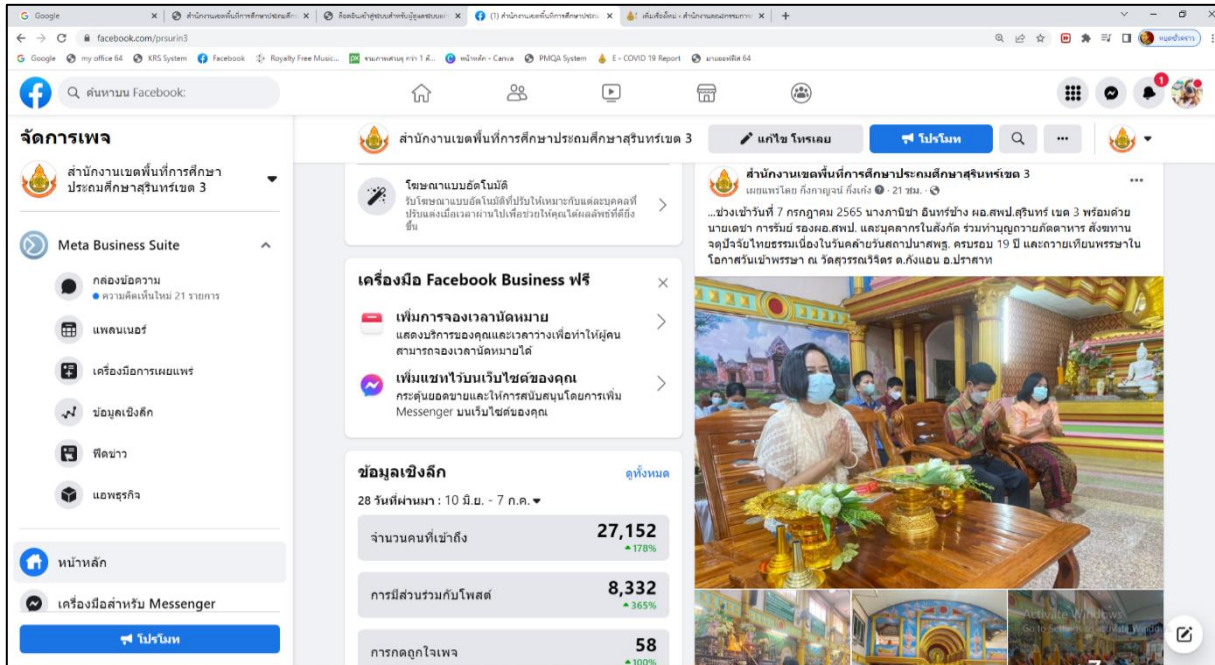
G Google | สำนักงานเขตพื้นที่การศึกษาประถมศึ... | ล็อคอินเข้าสู่ระบบสำหรับผู้ดูแลระบบ... | (1) สำนักงานเขตพื้นที่การศึกษาประถม... | เพิ่มเรื่องใหม่ - สำนักงานเขตพื้นที่การ... | +

facebook.com/prsurin3

G Google | my office 64 | KRS System | Facebook | Royalty Free Music... | หน้าหลัก - Canva | PMQA System | E - COVID 19 Report | มาตรฐานฯ 64

ค้นหาบน Facebook

จัดการเพจ

สำนักงานเขตพื้นที่การศึกษาประถมศึกษาสุรินทร์เขต 3

Meta Business Suite

กล่องข้อความ
● ความคิดเห็นใหม่ 21 รายการ

แพลนเนอร์

เครื่องมือการเผยแพร่

ข้อมูลเชิงลึก

ฟีดข่าว

แอพธุรกิจ

หน้าหลัก

เครื่องมือสำหรับ Messenger

โปรโมท

สำนักงานเขตพื้นที่การศึกษาประถมศึกษาสุรินทร์เขต 3

แก้ไข โทรเลย

โปรโมท

โฆษณาแบบอัตโนมัติ
รับโฆษณาแบบอัตโนมัติที่ปรับให้เหมาะกับแต่ละบุคคลที่ปรับแต่งเมื่อเวลาผ่านไปเพื่อช่วยให้คุณได้ผลลัพธ์ที่ดียิ่งขึ้น

เครื่องมือ Facebook Business ฟรี

เพิ่มการจองเวลานัดหมาย
แสดงบริการของคุณและเวลาว่างเพื่อทำให้ผู้คนสามารถจองเวลานัดหมายได้

เพิ่มแชทไว้บนเว็บไซต์ของคุณ
กระตุ้นยอดขายและให้การสนับสนุนโดยการเพิ่ม Messenger บนเว็บไซต์ของคุณ

ข้อมูลเชิงลึก
ดูทั้งหมด

28 วันที่ผ่านมา : 10 มิ.ย. - 7 ก.ค.

| จำนวนคนที่เข้าถึง | 27,152 ▲178% |
|---|---|
| การมีส่วนร่วมกับโพสต์ | 8,332 ▲365% |
| การกดถูกใจเพจ | 58 ▲100% |

สำนักงานเขตพื้นที่การศึกษาประถมศึกษาสุรินทร์เขต 3
เผยแพร่โดย กิ่งกาญจน์ กิ่งแก้ว · 21 ชม. ·

...ช่วงเช้าวันที่ 7 กรกฎาคม 2565 นางภานิชา อินทร์ช้าง ผอ.สพป.สุรินทร์ เขต 3 พร้อมด้วยนายเดชา การรัยย์ รองผอ.สพป. และบุคลากรในสังกัด ร่วมทำบุญถวายภัตตาหาร สังฆทาน จตุปัจจัยไทยธรรมเนื่องในวันคล้ายวันสถาปนาสพฐ. ครบรอบ 19 ปี และถวายเทียนพรรษาในโอกาสวันเข้าพรรษา ณ วัดสุวรรณวิจิตร ต.กังแอน อ.ปราสาท

Activate Windows
Go to Settings to activate Windows.